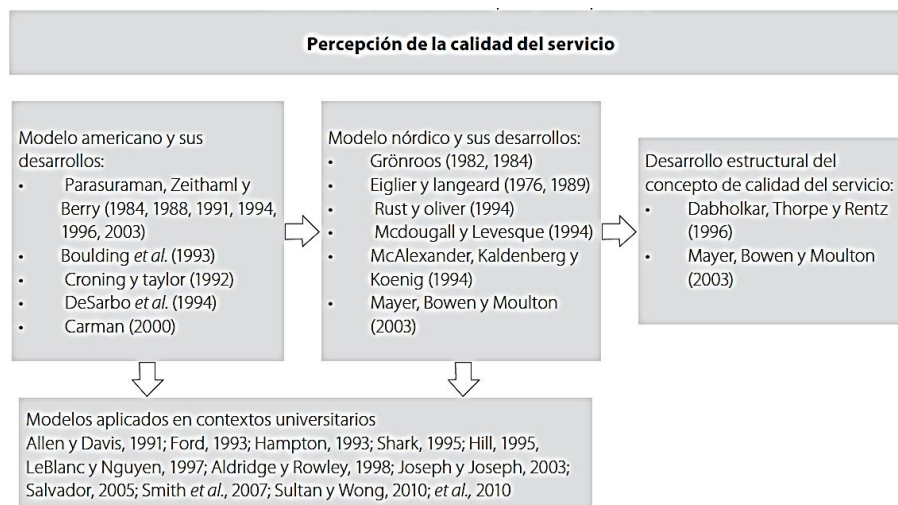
Percepción de la calidad del servicio

Modelo americano y sus desarrollos:
- Parasuraman, Zeithaml y Berry (1984, 1988, 1991, 1994, 1996, 2003)
- Boulding *et al.* (1993)
- Croning y taylor (1992)
- DeSarbo *et al.* (1994)
- Carman (2000)

Modelo nórdico y sus desarrollos:
- Grönroos (1982, 1984)
- Eiglier y langeard (1976, 1989)
- Rust y oliver (1994)
- Mcdougall y Levesque (1994)
- McAlexander, Kaldenberg y Koenig (1994)
- Mayer, Bowen y Moulton (2003)

Desarrollo estructural del concepto de calidad del servicio:
- Dabholkar, Thorpe y Rentz (1996)
- Mayer, Bowen y Moulton (2003)

Modelos aplicados en contextos universitarios
Allen y Davis, 1991; Ford, 1993; Hampton, 1993; Shark, 1995; Hill, 1995, LeBlanc y Nguyen, 1997; Aldridge y Rowley, 1998; Joseph y Joseph, 2003; Salvador, 2005; Smith *et al.*, 2007; Sultan y Wong, 2010; *et al.,* 2010